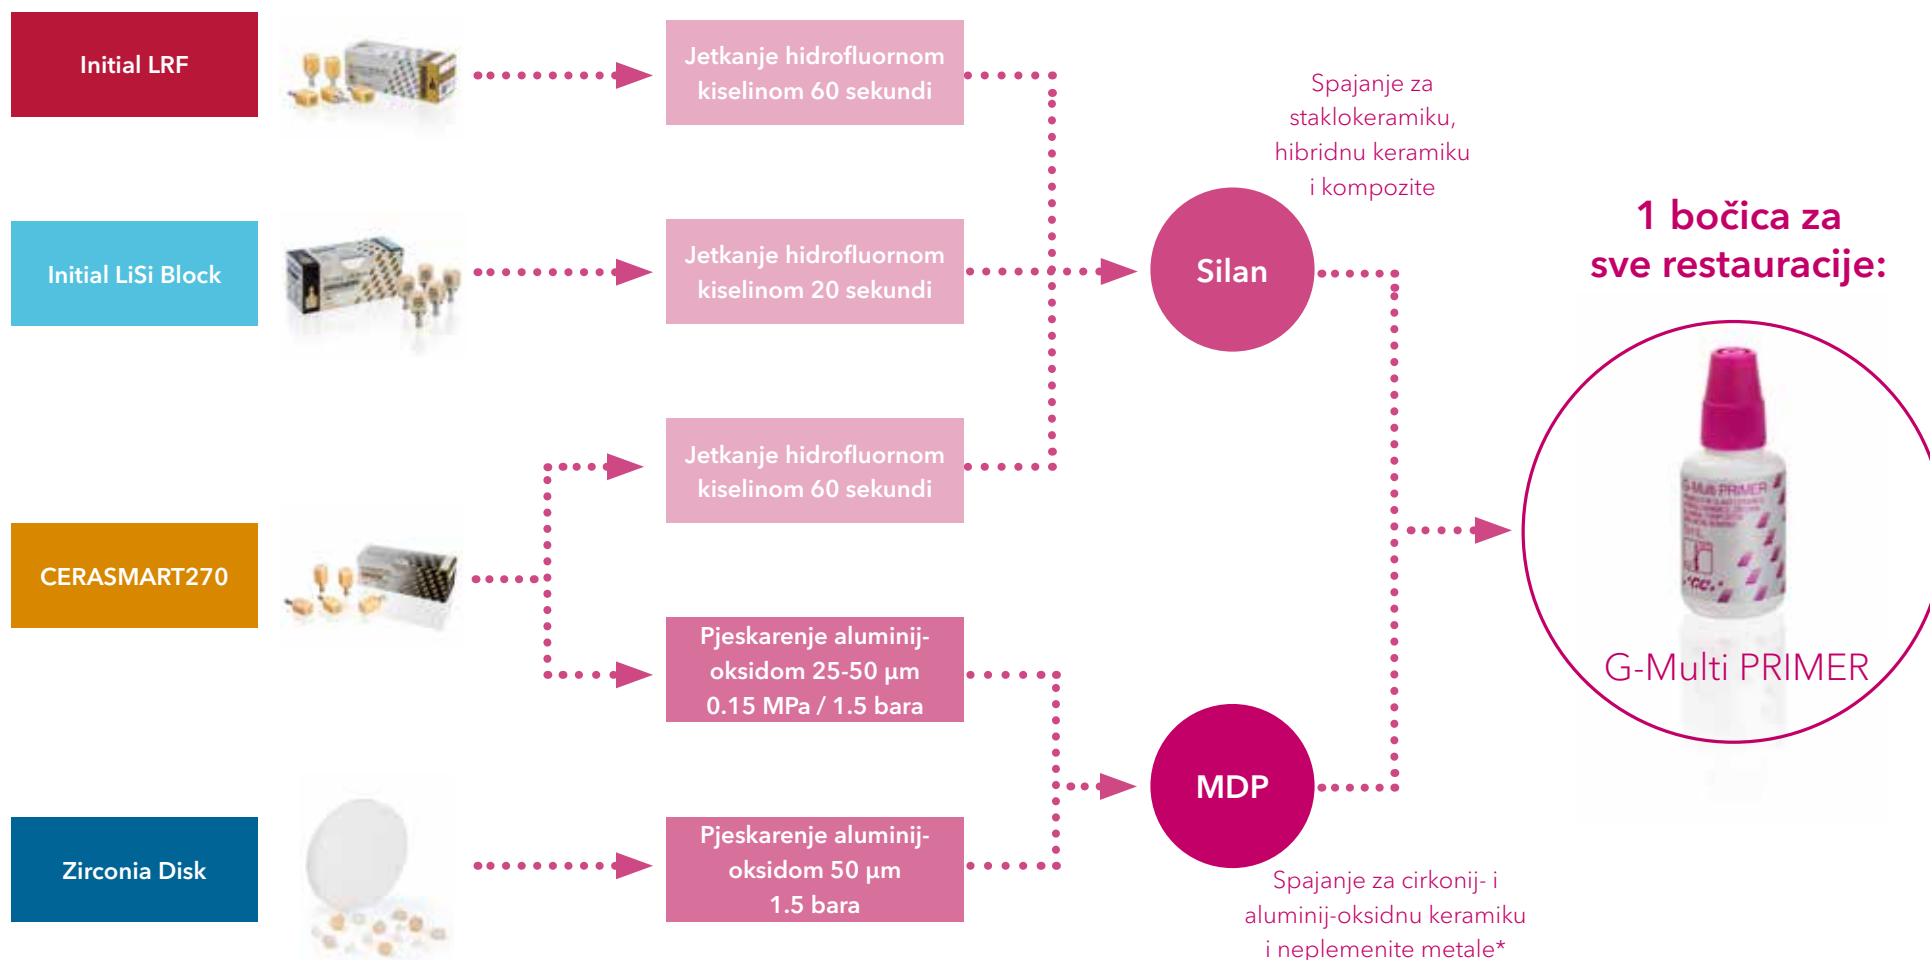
Initial LRF

Jetkanje hidrofluornom kiselinom 60 sekundi

Initial LiSi Block

Jetkanje hidrofluornom kiselinom 20 sekundi

Jetkanje hidrofluornom kiselinom 60 sekundi

CERASMART270

Pjeskarenje aluminij-oksidom 25-50 µm 0.15 MPa / 1.5 bara

Zirconia Disk

Pjeskarenje aluminij-oksidom 50 µm 1.5 bara

Spajanje za staklokeramiku, hibridnu keramiku i kompozite

Silan

MDP

Spajanje za cirkonij- i aluminij-oksidnu keramiku i neplemenite metale*

1 bočica za sve restauracije:

G-Multi PRIMER

G-Multi PRIMER

GC